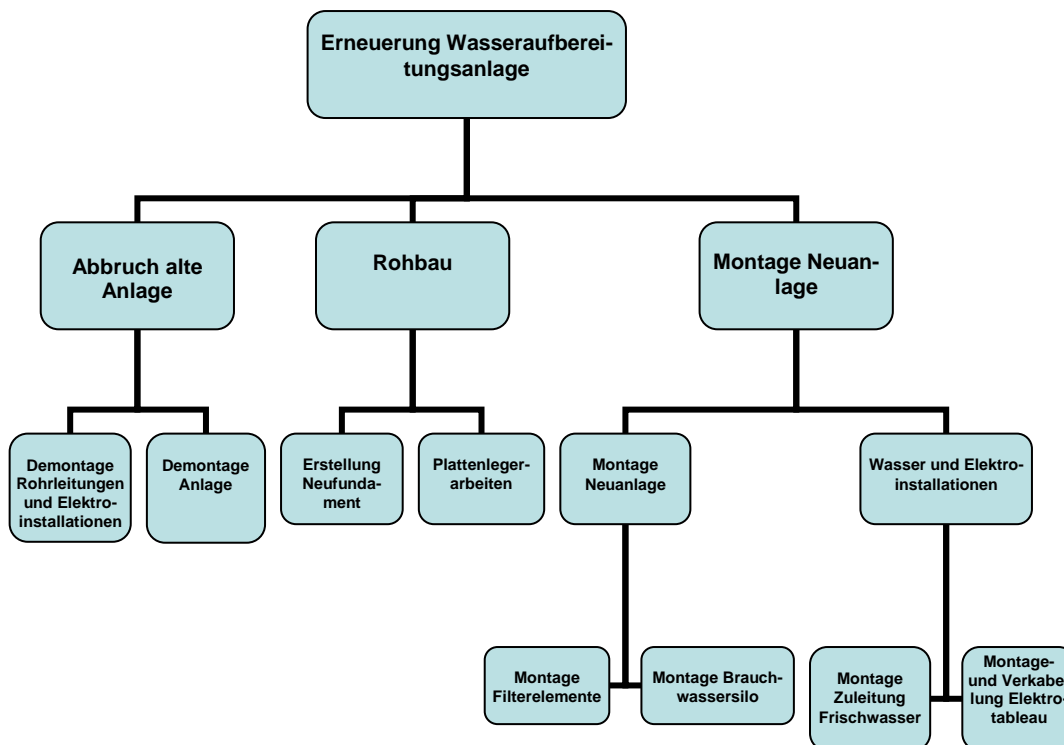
Erneuerung Wasseraufbereitungsanlage

Abbruch alte Anlage

Rohbau

Montage Neuanlage

Demontage Rohrleitungen und Elektroinstallationen

Demontage Anlage

Erstellung Neufundament

Plattenlegerarbeiten

Montage Neuanlage

Wasser und Elektroinstallationen

Montage Filterelemente

Montage Brauchwassersilo

Montage Zuleitung Frischwasser

Montage- und Verkabe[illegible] lung Elektro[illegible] tableau